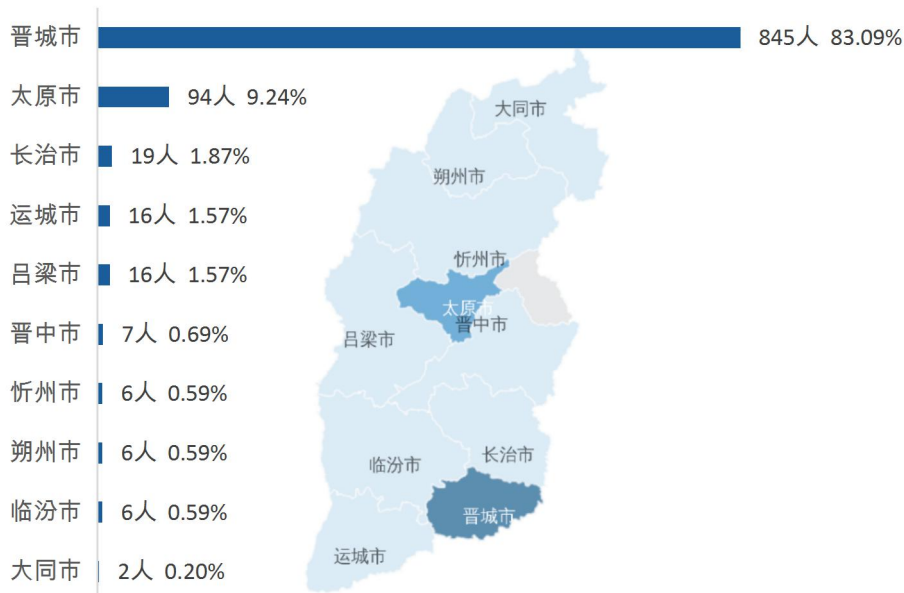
晋城市 845人 83.09%
太原市 94人 9.24%
长治市 19人 1.87%
运城市 16人 1.57%
吕梁市 16人 1.57%
晋中市 7人 0.69%
忻州市 6人 0.59%
朔州市 6人 0.59%
临汾市 6人 0.59%
大同市 2人 0.20%

大同市
朔州市
忻州市
太原市
晋中市
吕梁市
长治市
临汾市
晋城市
运城市